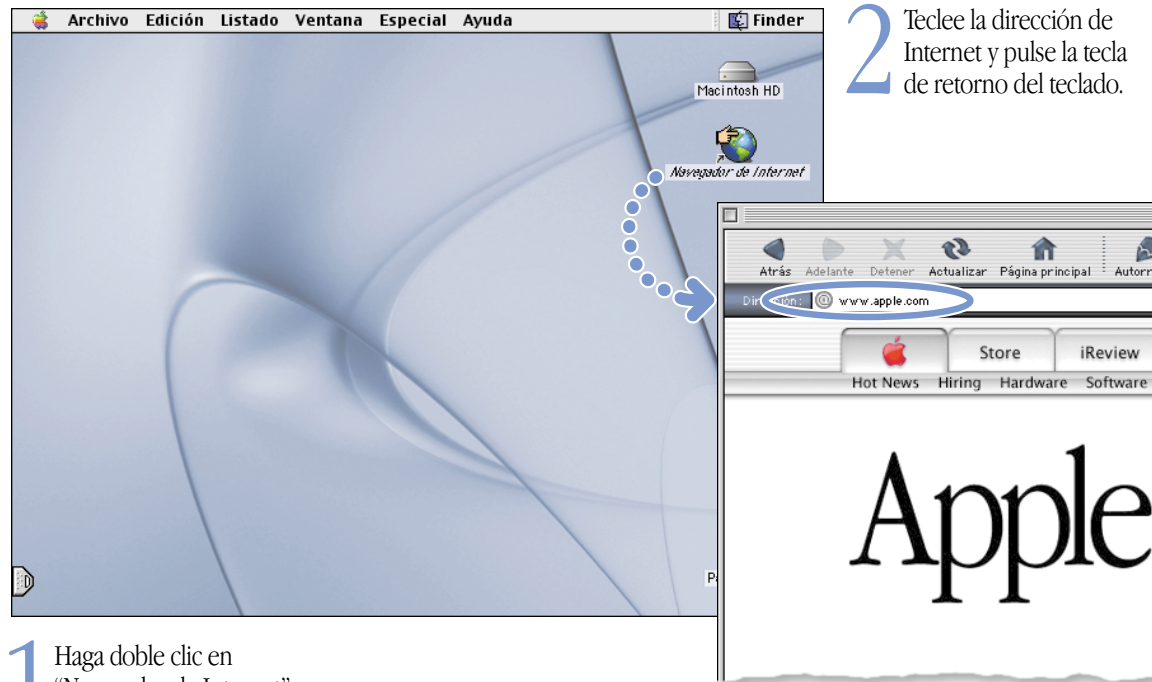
Archivo Edición Listado Ventana Especial Ayuda

Finder

Macintosh HD

Navegador de Internet

2 Teclee la dirección de Internet y pulse la tecla de retorno del teclado.

Atrás Adelante Detener Actualizar Página principal Autorr

Dir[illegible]ción: www.apple.com

Store iReview

Hot News Hiring Hardware Software

Apple

P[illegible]

1 Haga doble clic en “Navegador de Internet”.